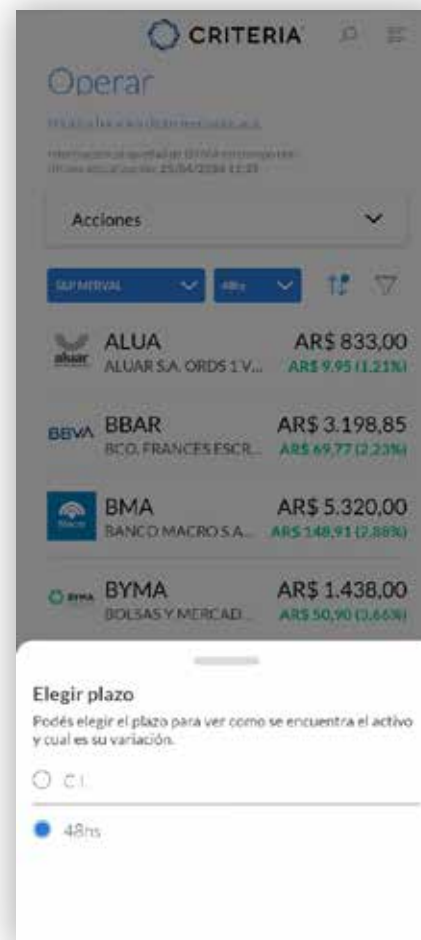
CRITERIA

Operar

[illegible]

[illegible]
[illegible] 25/04/2024 11:35

Acciones

S&P MERVAL
48hs

aluar ALUA AR$ 833,00
ALUAR S.A. ORDS 1 V... AR$ 9,95 (1,21%)

BBVA BBAR AR$ 3.198,85
BCO. FRANCES ESCR... AR$ 69,77 (2,23%)

Macro BMA AR$ 5.320,00
BANCO MACRO S.A... AR$ 148,91 (2,88%)

BYMA BYMA AR$ 1.438,00
BOLSAS Y MERCAD... AR$ 50,90 (3,66%)

Elegir plazo
Podés elegir el plazo para ver como se encuentra el activo y cual es su variación.

CI

48hs